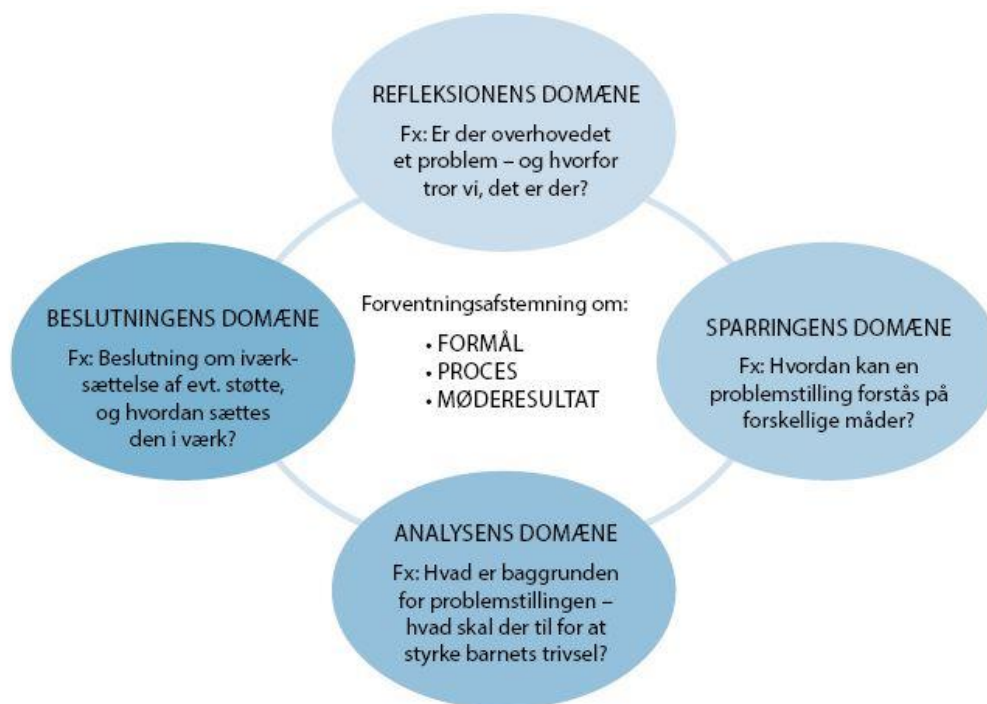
REFLEKSIONENS DOMÆNE
Fx: Er der overhovedet et problem – og hvorfor tror vi, det er der?

BESLUTNINGENS DOMÆNE
Fx: Beslutning om iværksættelse af evt. støtte, og hvordan sættes den i værk?

Forventningsafstemning om:
• FORMÅL
• PROCES
• MØDERESULTAT

SPARRINGENS DOMÆNE
Fx: Hvordan kan en problemstilling forstås på forskellige måder?

ANALYSENS DOMÆNE
Fx: Hvad er baggrunden for problemstillingen – hvad skal der til for at styrke barnets trivsel?